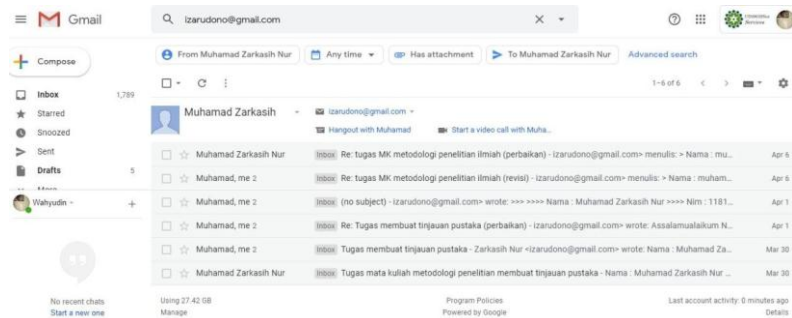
Gmail

izarudono@gmail.com

Compose

Inbox 1,789
Starred
Snoozed
Sent
Drafts 5
More

Wahyudin

No recent chats
Start a new one

From Muhamad Zarkasih Nur
Any time
Has attachment
To Muhamad Zarkasih Nur
Advanced search

1–6 of 6

Muhamad Zarkasih
izarudono@gmail.com
Hangout with Muhamad
Start a video call with Muha...

| | | | |
|---|---|---|---|
| Muhamad Zarkasih Nur | Inbox | Re: tugas MK metodologi penelitian ilmiah (perbaikan) - izarudono@gmail.com> menulis: > Nama : mu... | Apr 6 |
| Muhamad, me 2 | Inbox | Re: tugas MK metodologi penelitian ilmiah (revisi) - izarudono@gmail.com> menulis: > Nama : muham... | Apr 6 |
| Muhamad, me 2 | Inbox | (no subject) - izarudono@gmail.com> wrote: >>> >>>> Nama : Muhamad Zarkasih Nur >>>> Nim : 1181... | Apr 1 |
| Muhamad, me 2 | Inbox | Re: Tugas membuat tinjauan pustaka (perbaikan) - izarudono@gmail.com> wrote: Assalamualaikum N... | Apr 1 |
| Muhamad, me 2 | Inbox | Tugas membuat tinjauan pustaka - Zarkasih Nur <izarudono@gmail.com> wrote: Nama : Muhamad Za... | Mar 30 |
| Muhamad Zarkasih Nur | Inbox | Tugas mata kuliah metodologi penelitian membuat tinjauan pustaka - Nama : Muhamad Zarkasih Nur ... | Mar 30 |

Using 27.42 GB
Manage

Program Policies
Powered by Google

Last account activity: 0 minutes ago
Details